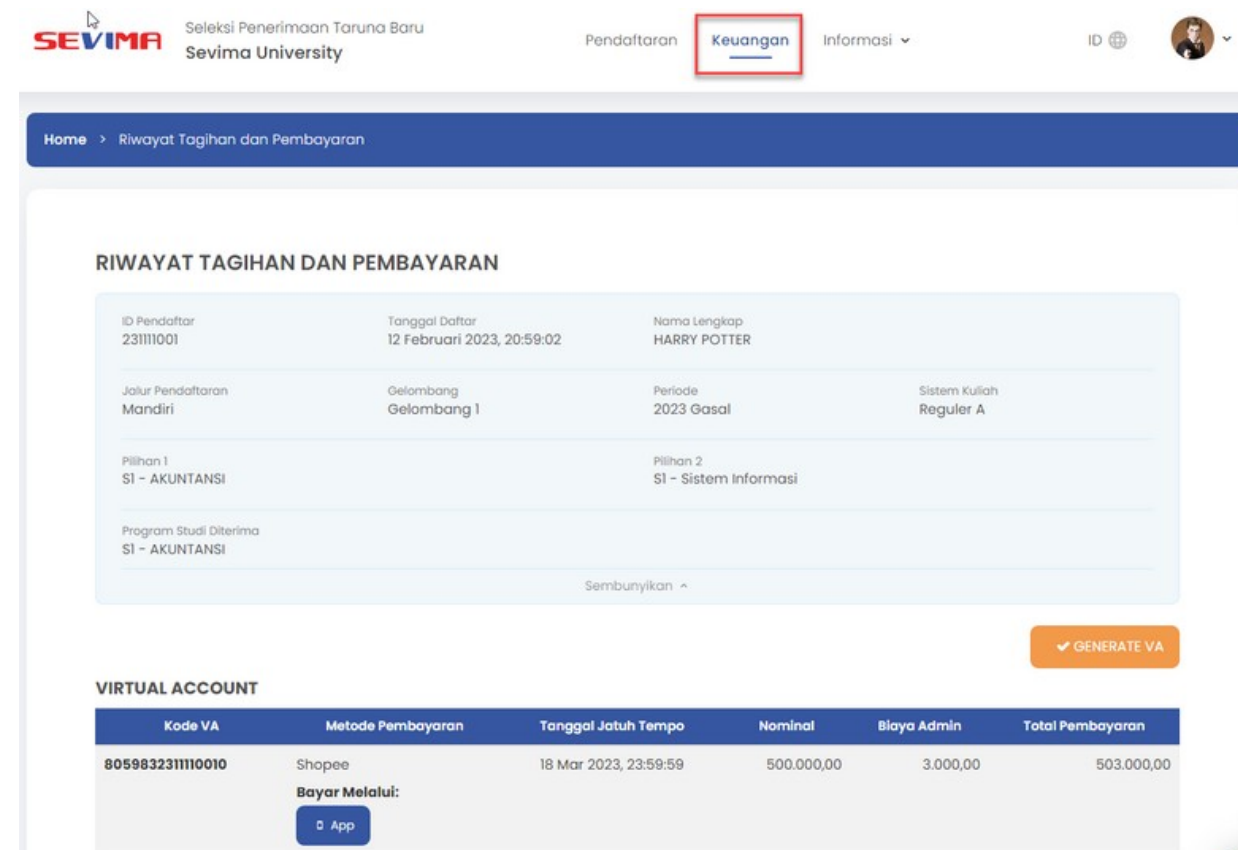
SEVIMA Seleksi Penerimaan Taruna Baru
Sevima University

Pendaftaran Keuangan Informasi

ID

Home > Riwayat Tagihan dan Pembayaran

RIWAYAT TAGIHAN DAN PEMBAYARAN

ID Pendaftar
231111001

Tanggal Daftar
12 Februari 2023, 20:59:02

Nama Lengkap
HARRY POTTER

Jalur Pendaftaran
Mandiri

Gelombang
Gelombang 1

Periode
2023 Gasal

Sistem Kuliah
Reguler A

Pilihan 1
S1 - AKUNTANSI

Pilihan 2
S1 - Sistem Informasi

Program Studi Diterima
S1 - AKUNTANSI

Sembunyikan

GENERATE VA

VIRTUAL ACCOUNT

| Kode VA | Metode Pembayaran | Tanggal Jatuh Tempo | Nominal | Biaya Admin | Total Pembayaran |
|---|---|---|---|---|---|
| 8059832311110010 | Shopee<br>Bayar Melalui:<br>App | 18 Mar 2023, 23:59:59 | 500.000,00 | 3.000,00 | 503.000,00 |